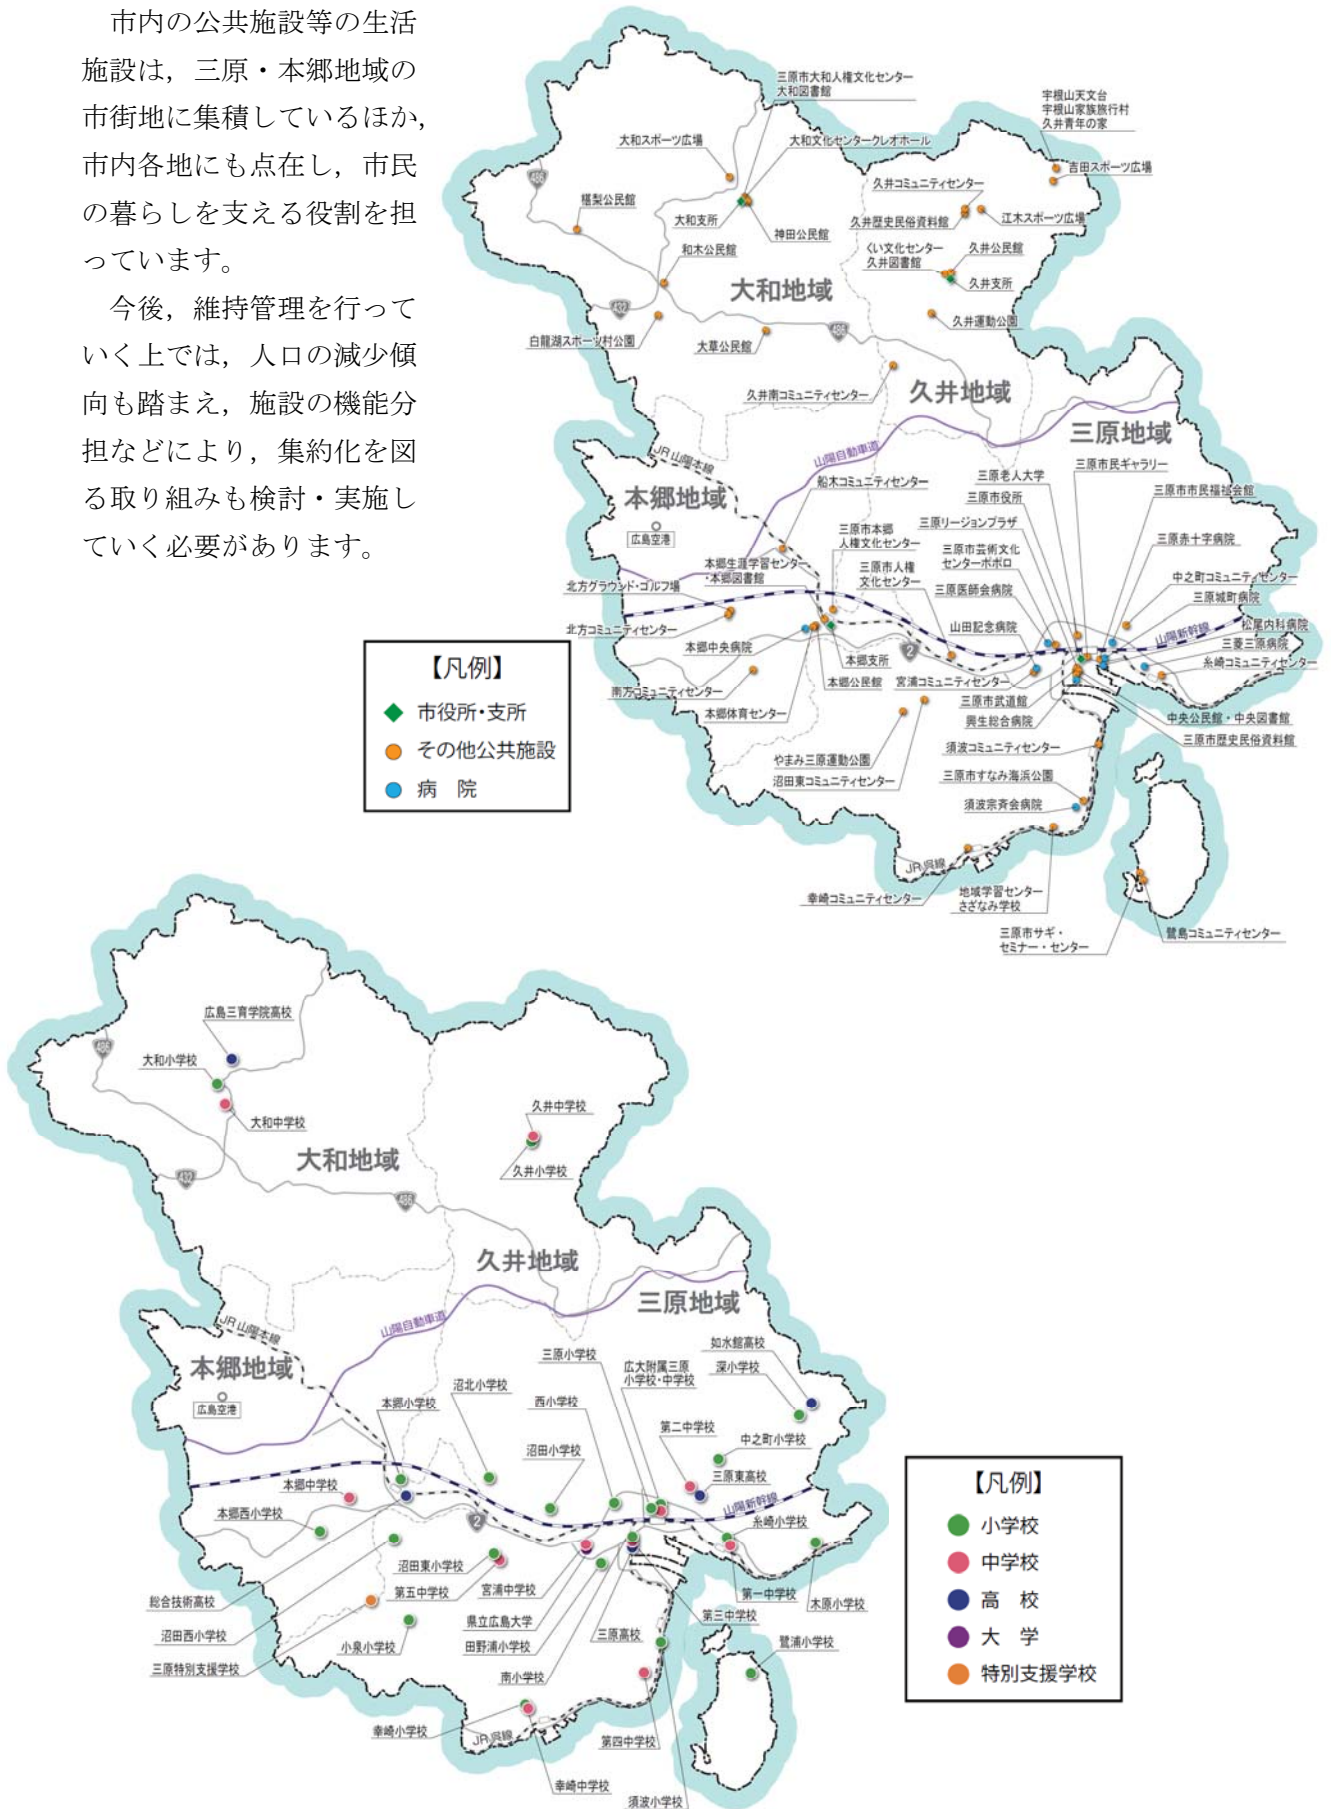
市内の公共施設等の生活施設は，三原・本郷地域の市街地に集積しているほか，市内各地にも点在し，市民の暮らしを支える役割を担っています。

今後，維持管理を行っていく上では，人口の減少傾向も踏まえ，施設の機能分担などにより，集約化を図る取り組みも検討・実施していく必要があります。

三原市大和人権文化センター
大和図書館
宇根山天文台
宇根山家族旅行村
久井青年の家
大和スポーツ広場
大和文化センタークレオホール
吉田スポーツ広場
486
椹梨公民館
久井コミュニティセンター
大和支所
久井歴史民俗資料館
江木スポーツ広場
神田公民館
和木公民館
くい文化センター
久井図書館
久井公民館
久井支所
大和地域
432
白竜湖スポーツ村公園
久井運動公園
486
大草公民館
久井南コミュニティセンター
久井地域
三原地域
JR山陽本線
山陽自動車道
三原市民ギャラリー
本郷地域
船木コミュニティセンター
三原老人大学
三原市役所
三原市市民福祉会館
広島空港
三原市本郷人権文化センター
三原リージョンプラザ
三原赤十字病院
本郷生涯学習センター・本郷図書館
三原市芸術文化センターポポロ
三原市人権文化センター
北方グラウンド・ゴルフ場
中之町コミュニティセンター
三原医師会病院
三原城町病院
北方コミュニティセンター
山田記念病院
松尾内科病院
山陽新幹線
本郷中央病院
三菱三原病院
2
本郷支所
糸崎コミュニティセンター
南方コミュニティセンター
本郷公民館
宮浦コミュニティセンター
三原市武道館
本郷体育センター
興生総合病院
中央公民館・中央図書館
三原市歴史民俗資料館
須波コミュニティセンター
やまみ三原運動公園
沼田東コミュニティセンター
三原市すなみ海浜公園
須波宗斉会病院
JR呉線
幸崎コミュニティセンター
地域学習センターさざなみ学校
三原市サギ・セミナー・センター
鷺島コミュニティセンター

【凡例】
市役所・支所
その他公共施設
病　院

広島三育学院高校
486
大和小学校
大和中学校
久井中学校
久井小学校
大和地域
432
486
久井地域
三原地域
JR山陽本線
山陽自動車道
如水館高校
三原小学校
広大附属三原小学校・中学校
深小学校
本郷地域
沼北小学校
本郷小学校
広島空港
西小学校
第二中学校
沼田小学校
中之町小学校
三原東高校
本郷中学校
山陽新幹線
本郷西小学校
糸崎小学校
2
沼田東小学校
第五中学校
宮浦中学校
第一中学校
総合技術高校
第三中学校
木原小学校
県立広島大学
沼田西小学校
小泉小学校
田野浦小学校
三原高校
鷺浦小学校
三原特別支援学校
南小学校
幸崎小学校
JR呉線
第四中学校
幸崎中学校
須波小学校

【凡例】
小学校
中学校
高　校
大　学
特別支援学校